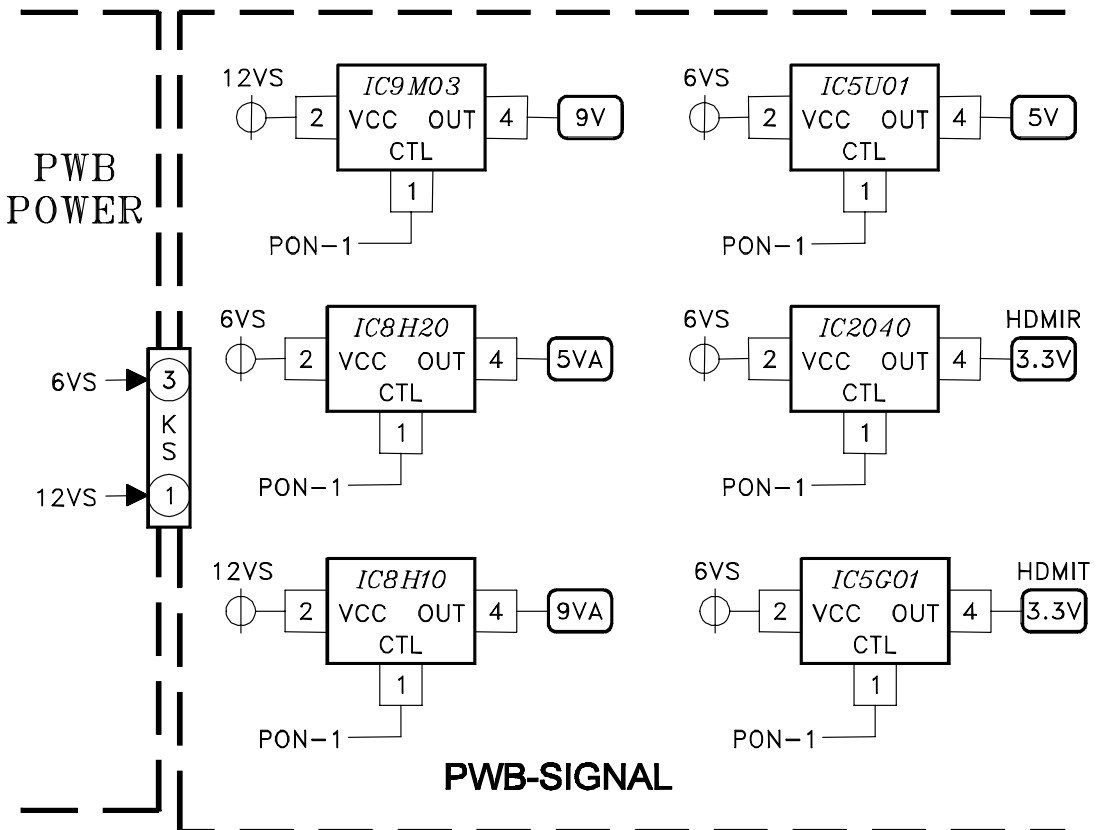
PWB POWER

6VS
3
K S
12VS
1

12VS
IC9M03
2 VCC OUT 4
CTL
1
9V
PON−1

6VS
IC5U01
2 VCC OUT 4
CTL
1
5V
PON−1

6VS
IC8H20
2 VCC OUT 4
CTL
1
5VA
PON−1

6VS
IC2040
2 VCC OUT 4
CTL
1
HDMIR
3.3V
PON−1

12VS
IC8H10
2 VCC OUT 4
CTL
1
9VA
PON−1

6VS
IC5G01
2 VCC OUT 4
CTL
1
HDMIT
3.3V
PON−1

PWB-SIGNAL